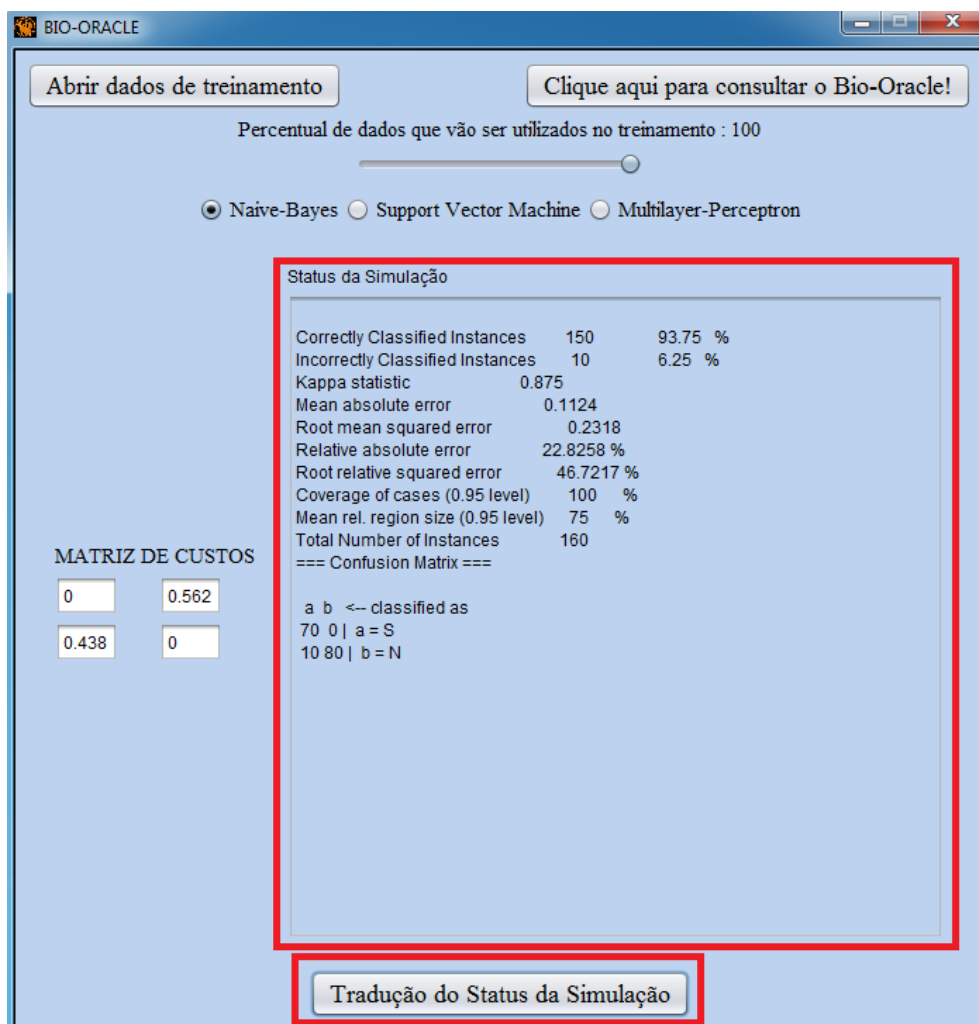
BIO-ORACLE

Abrir dados de treinamento

Clique aqui para consultar o Bio-Oracle!

Percentual de dados que vão ser utilizados no treinamento : 100

Naive-Bayes Support Vector Machine Multilayer-Perceptron

Status da Simulação

Correctly Classified Instances 150 93.75 %
Incorrectly Classified Instances 10 6.25 %
Kappa statistic 0.875
Mean absolute error 0.1124
Root mean squared error 0.2318
Relative absolute error 22.8258 %
Root relative squared error 46.7217 %
Coverage of cases (0.95 level) 100 %
Mean rel. region size (0.95 level) 75 %
Total Number of Instances 160
=== Confusion Matrix ===

a b <-- classified as
70 0 | a = S
10 80 | b = N

MATRIZ DE CUSTOS

| 0 | 0.562 |
|---|---|
| 0.438 | 0 |

Tradução do Status da Simulação